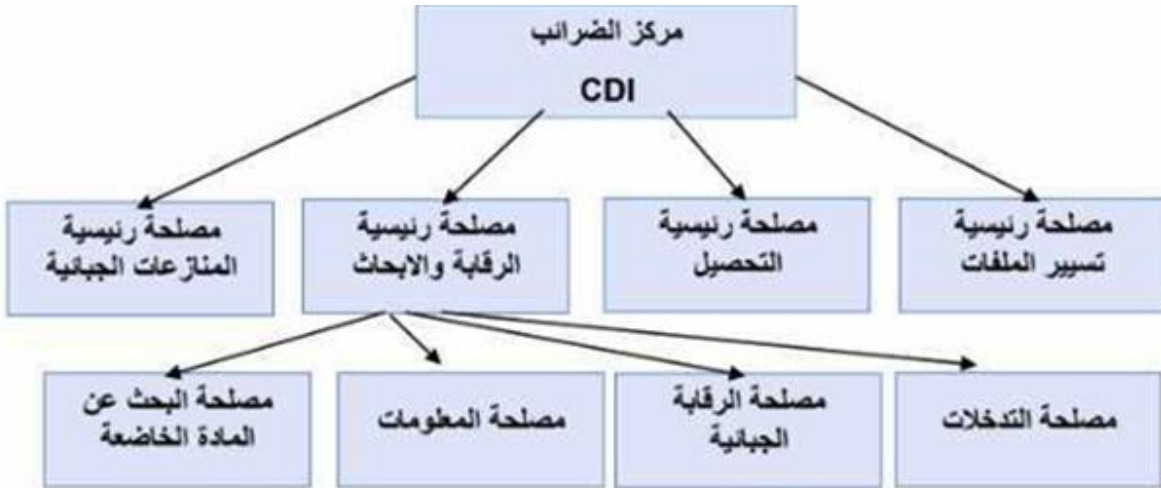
مركز الضرائب
CDI

مصلحة رئيسية تسيير الملفات

مصلحة رئيسية التحصيل

مصلحة رئيسية الرقابة والابحاث

مصلحة رئيسية المنازعات الجبائية

مصلحة التدخلات

مصلحة الرقابة الجبائية

مصلحة المعلومات

مصلحة البحث عن المادة الخاضعة